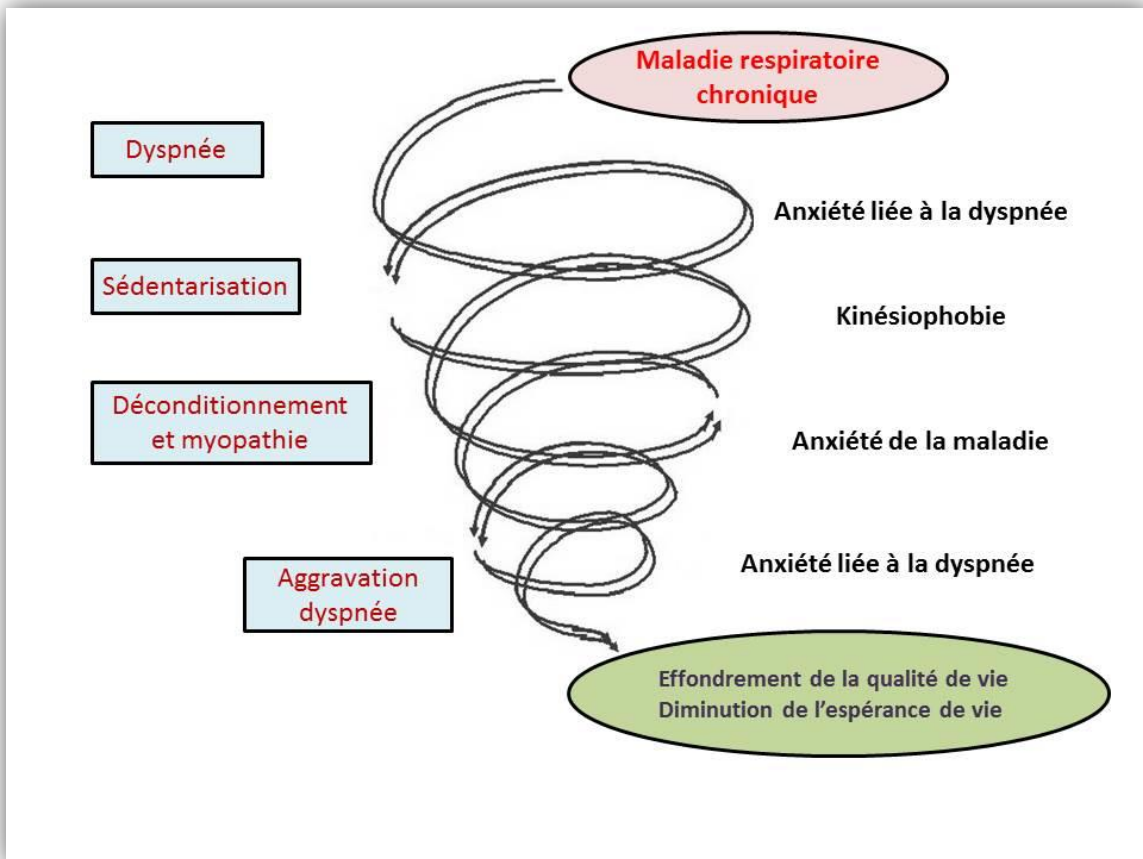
Maladie respiratoire chronique

Dyspnée

Anxiété liée à la dyspnée

Sédentarisation

Kinésiophobie

Déconditionnement et myopathie

Anxiété de la maladie

Anxiété liée à la dyspnée

Aggravation dyspnée

Effondrement de la qualité de vie
Diminution de l'espérance de vie